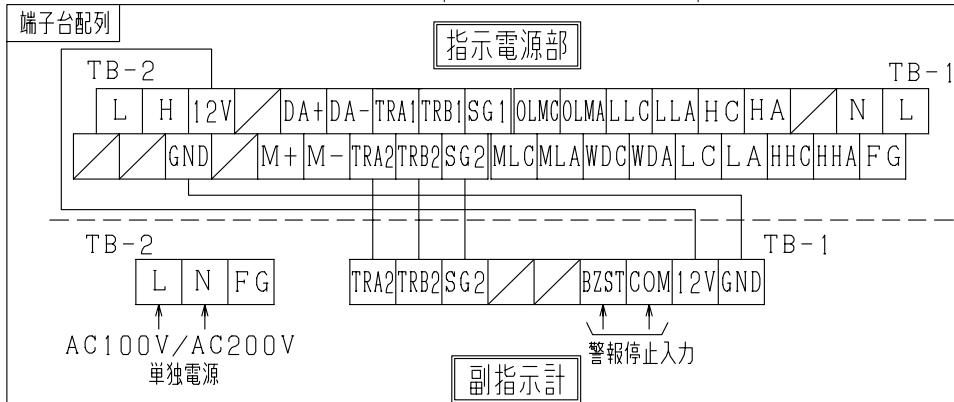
端子台配列

指示電源部

TB-2

TB-1

| L | H | 12V | ／ | DA+ | DA- | TRA1 | TRB1 | SG1 | OLMC | OLMA | LLC | LLA | HC | HA | ／ | N | L |
|---|---|---|---|---|---|---|---|---|---|---|---|---|---|---|---|---|---|
| ／ | ／ | GND | ／ | M+ | M- | TRA2 | TRB2 | SG2 | MLC | MLA | WDC | WDA | LC | LA | HHC | HHA | FG |

TB-2

| L | N | FG |
|---|---|---|

AC100V／AC200V
単独電源

TB-1

| TRA2 | TRB2 | SG2 | ／ | ／ | BZST | COM | 12V | GND |
|---|---|---|---|---|---|---|---|---|

警報停止入力

副指示計